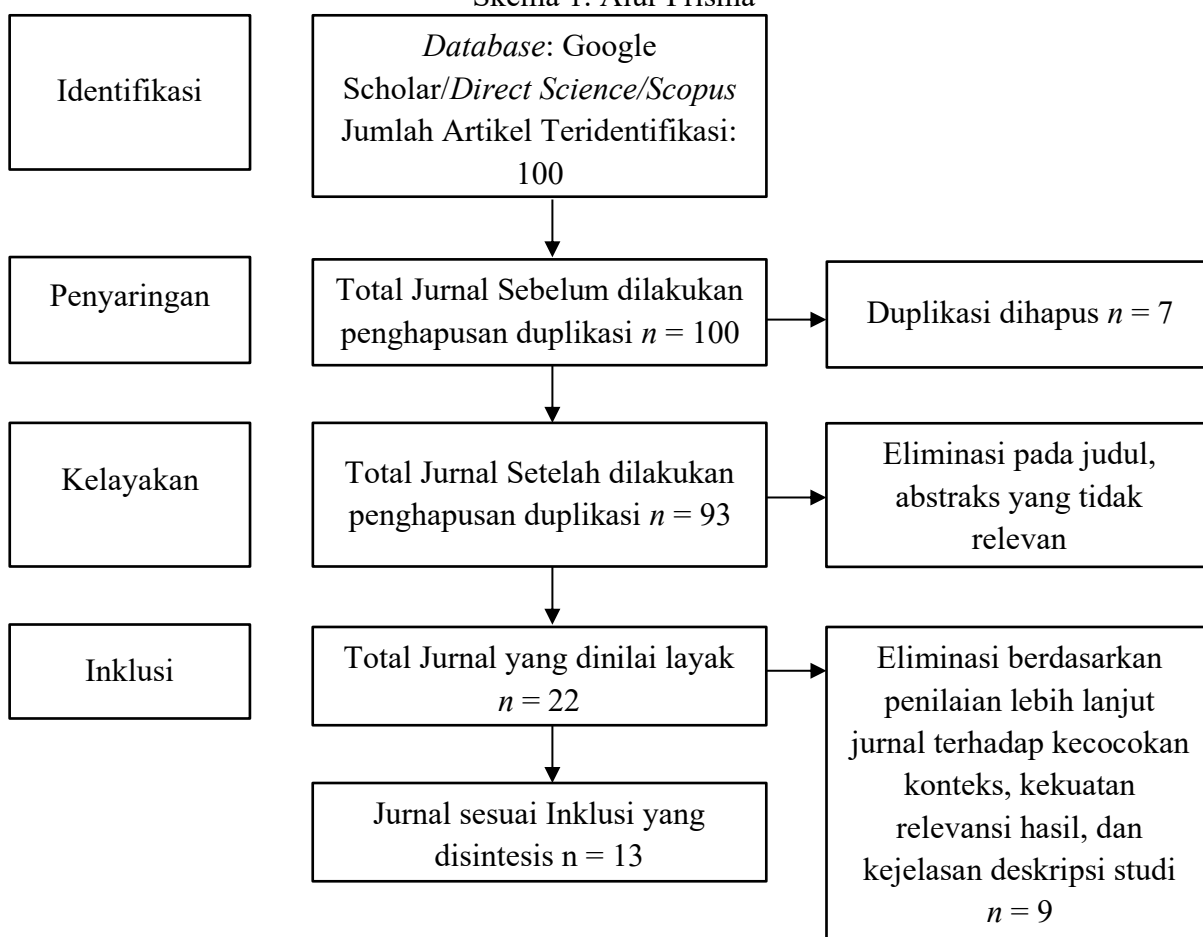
Skema 1. Alur Prisma

Identifikasi

Database: Google Scholar/Direct Science/Scopus Jumlah Artikel Teridentifikasi: 100

Penyaringan

Total Jurnal Sebelum dilakukan penghapusan duplikasi $n$ = 100

Duplikasi dihapus $n$ = 7

Kelayakan

Total Jurnal Setelah dilakukan penghapusan duplikasi $n$ = 93

Eliminasi pada judul, abstraks yang tidak relevan

Inklusi

Total Jurnal yang dinilai layak $n$ = 22

Eliminasi berdasarkan penilaian lebih lanjut jurnal terhadap kecocokan konteks, kekuatan relevansi hasil, dan kejelasan deskripsi studi $n$ = 9

Jurnal sesuai Inklusi yang disintesis n = 13